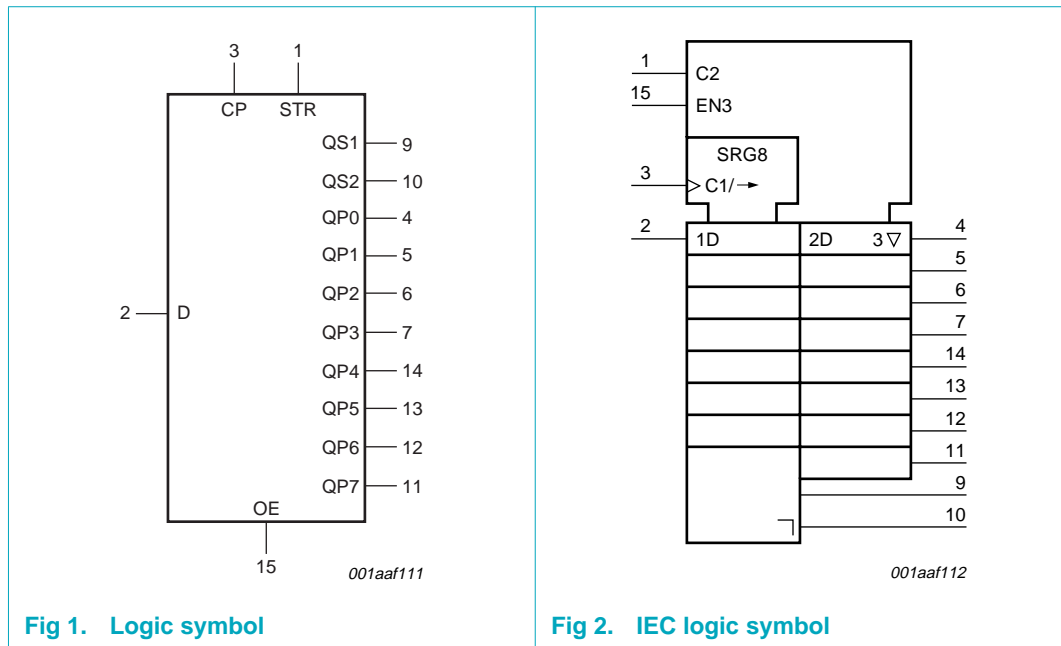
3 1
CP STR
QS1 9
QS2 10
QP0 4
QP1 5
QP2 6
QP3 7
2 D
QP4 14
QP5 13
QP6 12
QP7 11
OE
15
001aaf111

Fig 1. Logic symbol

1 C2
15 EN3
SRG8
3 C1/→
2 1D
2D 3▽ 4
5
6
7
14
13
12
11
9
10
001aaf112

Fig 2. IEC logic symbol